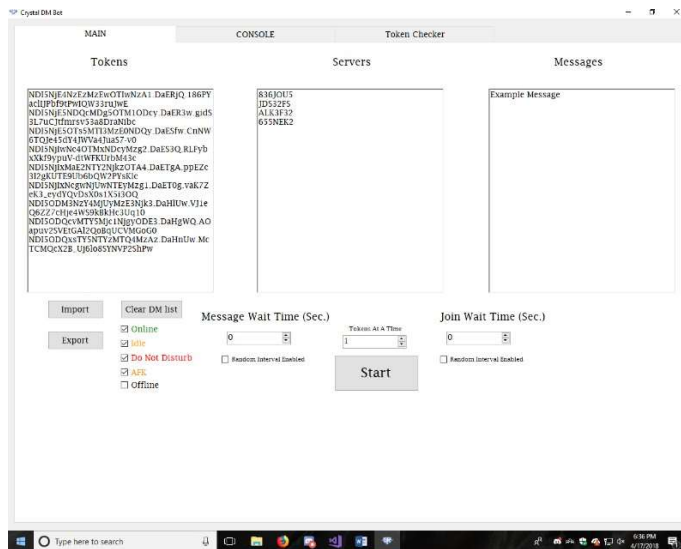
Crystal DM Bot

MAIN
CONSOLE
Token Checker

Tokens

NDI5NjE4NzEzMzEwOTIwNzA1.DaERjQ.186PYaclJPbf9tPwIQW33ruJWE
NDI5NjE5NDQrMDg5OTM1ODcy.DaER3w.gidS3L7uCJtfmrsv53a8DraNibc
NDI5NjE5OTs5MTI3MzE0NDQy.DaESfw.CnNW6TQJe45dY4JWVa4Jua57-v0
NDI5NjIwNc4OTMxNDcyMzg2.DaES3Q.RLFybxXkf9ypuV-dtWFKUrbM43c
NDI5NjIxMaE2NTY2NjkzOTA4.DaETgA.ppEZc3I2gKUTE9Ub6bQW2PYsKlc
NDI5NjIxNegwNjUwNTEyMzg1.DaET0g.vaK7Zek3_eydYQvDsX0s1X5i3OQ
NDI5ODM3NzY4MjUyMzE3Njk3.DaHlUw.VJ1eQ6ZZ7cHje4W59kBkHc3Uq10
NDI5ODQcvMTY5Mjc1NjgyODE3.DaHgWQ.AOapuv25VEtGAl2QoBqUCVMGoG0
NDI5ODQxsTY5NTYzMTQ4MzAz.DaHnUw.McTCMQcX2B_Uj6lo85YNVF2ShPw

Servers

836JOU5
JD532F5
ALK3F32
635NEK2

Messages

Example Message

Import
Export
Clear DM list
Online
Idle
Do Not Disturb
AFK
Offline

Message Wait Time (Sec.)
0
Random Interval Enabled

Tokens At A Time
1

Start

Join Wait Time (Sec.)
0
Random Interval Enabled

Type here to search
6:36 PM
4/17/2018